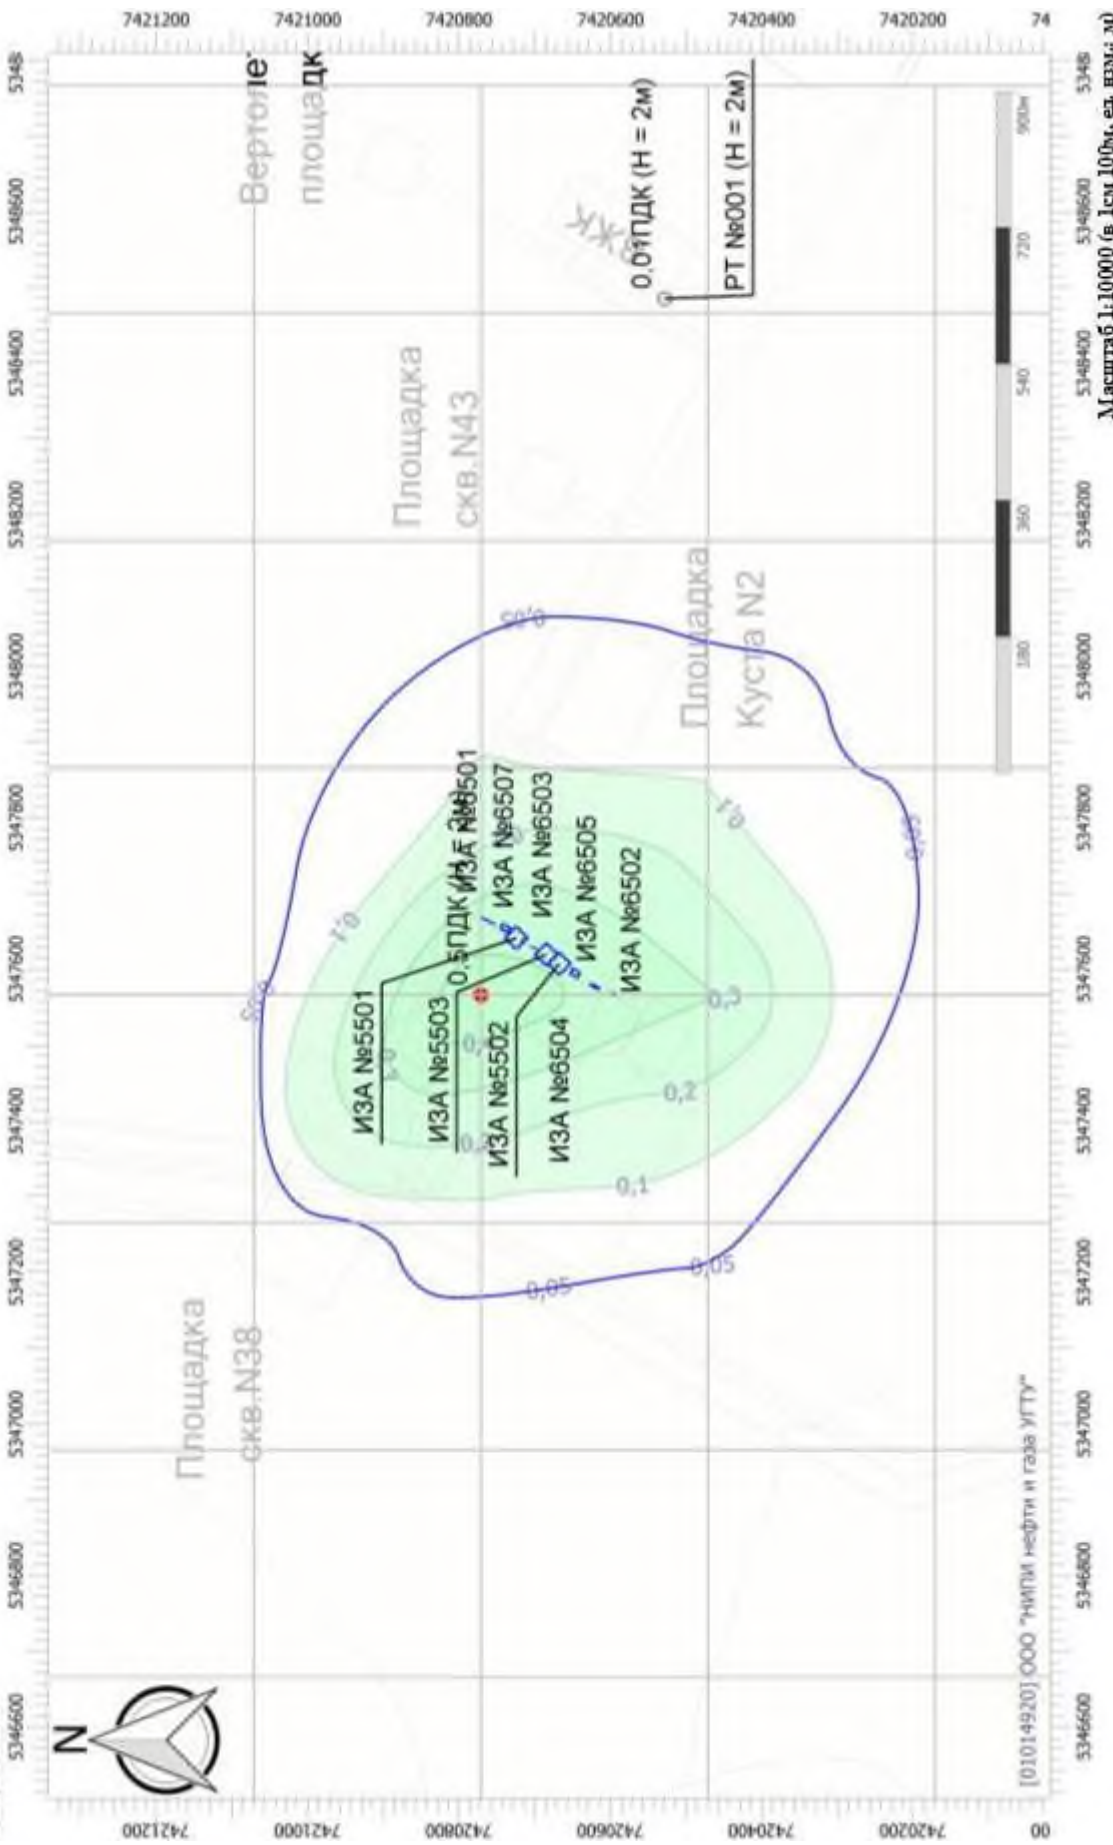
7421200
7421000
7420800
7420600
7420400
7420200
74

5348
5348600
5348400
5348200
5348000
5347800
5347600
5347400
5347200
5347000
5346800
5346600

Вертоле
площадк

0,01ПДК (H = 2м)
РТ №001 (H = 2м)

Площадка скв.N43

Площадка Куста N2

Площадка скв.N38

ИЗА №5501
ИЗА №5503
ИЗА №5502
ИЗА №6504
0,5ПДК (H = 2м)
ИЗА №6501
ИЗА №6507
ИЗА №6503
ИЗА №6505
ИЗА №6502

0,05
0,1
0,2
0,3
0,4

180
360
540
720
900м

Масштаб 1:10000 (в 1см 100м, ед. изм: м)

[01014920] ООО "НИПИ нефти и газа УГТУ"

N

7421200
7421000
7420800
7420600
7420400
7420200
00